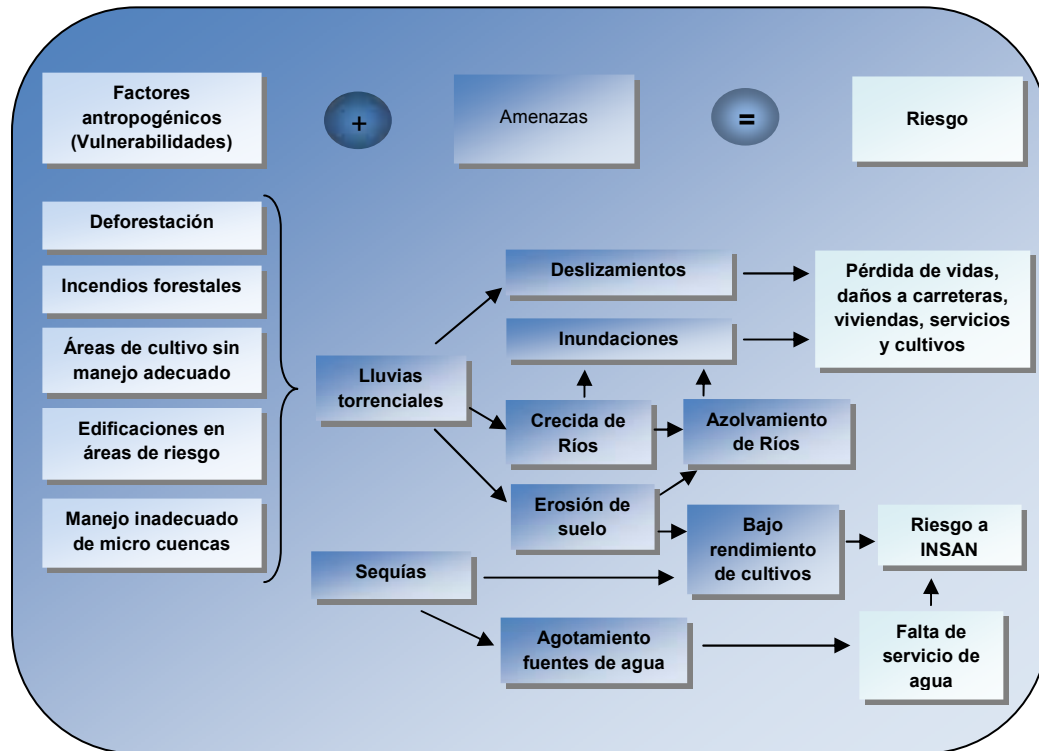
Factores antropogénicos (Vulnerabilidades)

+

Amenazas

=

Riesgo

Deforestación

Incendios forestales

Áreas de cultivo sin manejo adecuado

Edificaciones en áreas de riesgo

Manejo inadecuado de micro cuencas

Lluvias torrenciales

Deslizamientos

Inundaciones

Pérdida de vidas, daños a carreteras, viviendas, servicios y cultivos

Crecida de Ríos

Azolvamiento de Ríos

Erosión de suelo

Bajo rendimiento de cultivos

Riesgo a INSAN

Sequías

Agotamiento fuentes de agua

Falta de servicio de agua